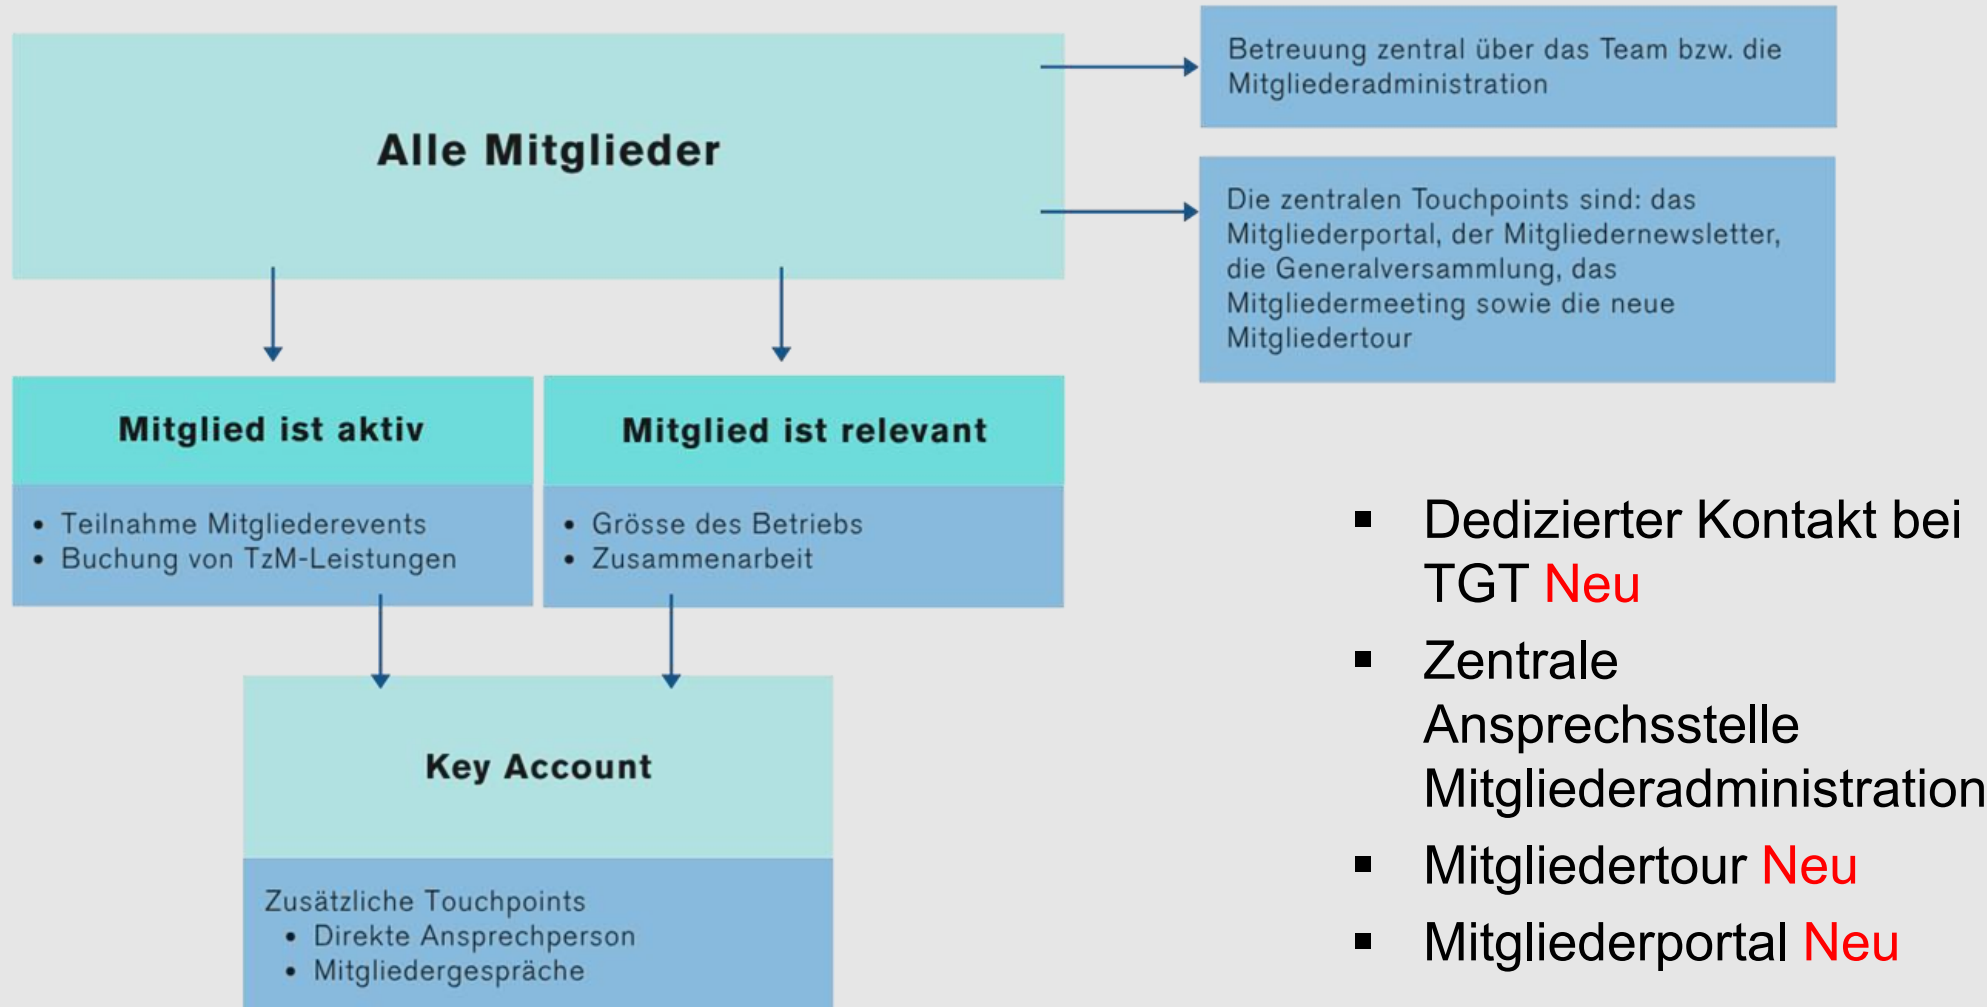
Alle Mitglieder

Betreuung zentral über das Team bzw. die Mitgliederadministration

Die zentralen Touchpoints sind: das Mitgliederportal, der Mitgliedernewsletter, die Generalversammlung, das Mitgliedermeeting sowie die neue Mitgliedertour

Mitglied ist aktiv

- Teilnahme Mitgliederevents
- Buchung von TzM-Leistungen

Mitglied ist relevant

- Grösse des Betriebs
- Zusammenarbeit

Key Account

Zusätzliche Touchpoints
- Direkte Ansprechperson
- Mitgliedergespräche

- Dedizierter Kontakt bei TGT Neu
- Zentrale Ansprechsstelle Mitgliederadministration
- Mitgliedertour Neu
- Mitgliederportal Neu